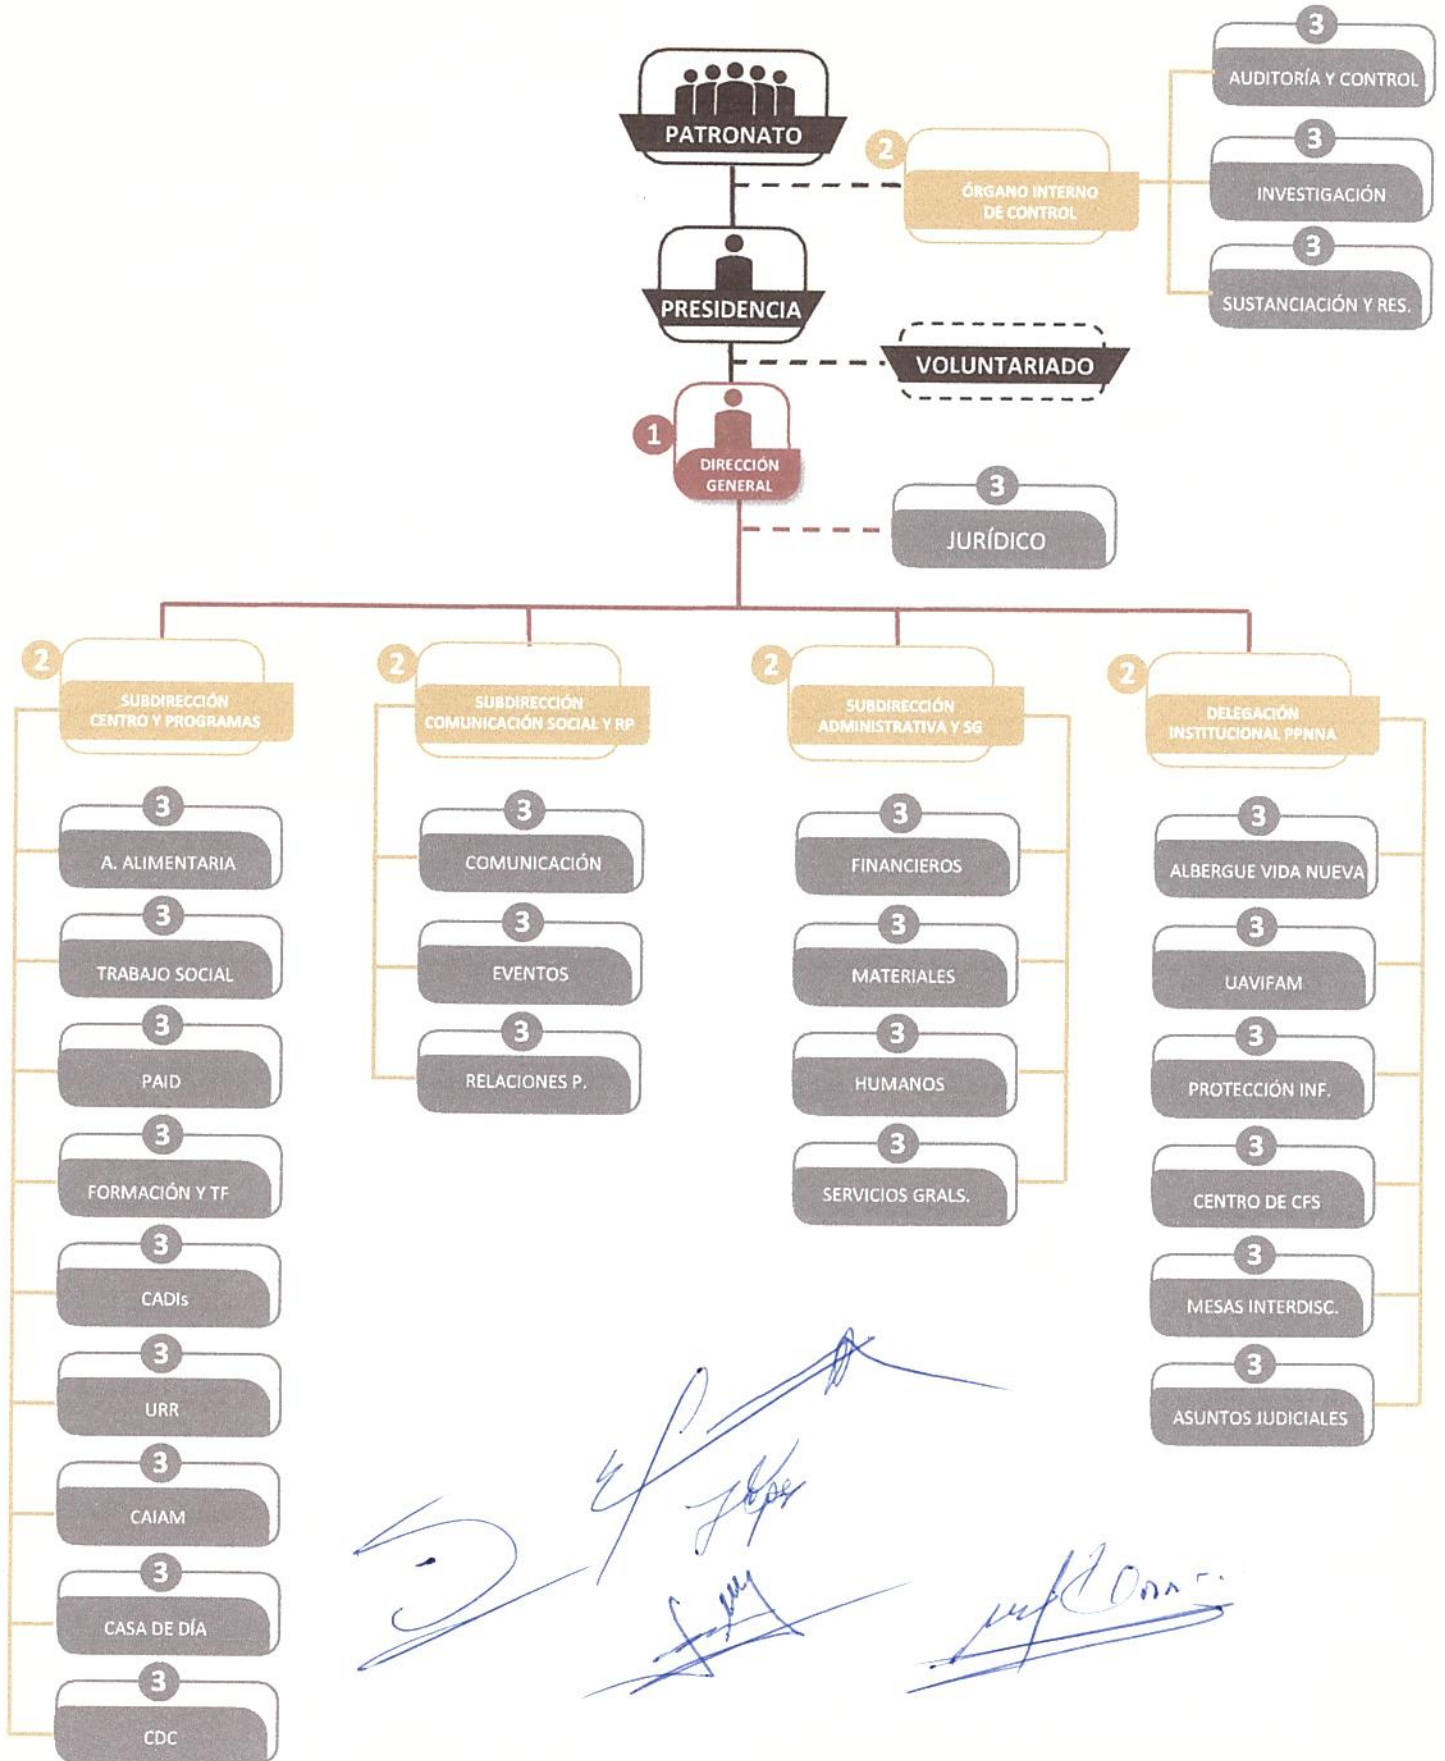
PATRONATO

2 ÓRGANO INTERNO DE CONTROL

3 AUDITORÍA Y CONTROL

3 INVESTIGACIÓN

3 SUSTANCIACIÓN Y RES.

PRESIDENCIA

VOLUNTARIADO

1 DIRECCIÓN GENERAL

3 JURÍDICO

2 SUBDIRECCIÓN CENTRO Y PROGRAMAS

3 A. ALIMENTARIA

3 TRABAJO SOCIAL

3 PAID

3 FORMACIÓN Y TF

3 CADIs

3 URR

3 CAIAM

3 CASA DE DÍA

3 CDC

2 SUBDIRECCIÓN COMUNICACIÓN SOCIAL Y RP

3 COMUNICACIÓN

3 EVENTOS

3 RELACIONES P.

2 SUBDIRECCIÓN ADMINISTRATIVA Y SG

3 FINANCIEROS

3 MATERIALES

3 HUMANOS

3 SERVICIOS GRALS.

2 DELEGACIÓN INSTITUCIONAL PPNNA

3 ALBERGUE VIDA NUEVA

3 UAVIFAM

3 PROTECCIÓN INF.

3 CENTRO DE CFS

3 MESAS INTERDISC.

3 ASUNTOS JUDICIALES